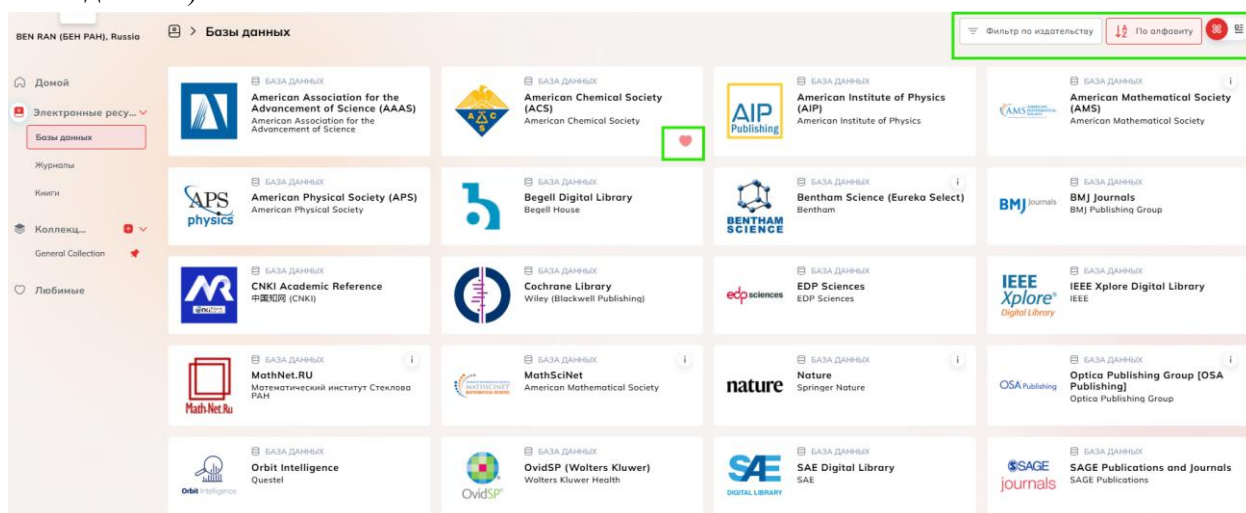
BEN RAN (БЕН РАН), Russia

Базы данных

Фильтр по издательству
По алфавиту

Домой
Электронные ресу...
Базы данных
Журналы
Книги
Коллекц...
General Collection
Любимые

БАЗА ДАННЫХ
American Association for the Advancement of Science (AAAS)
American Association for the Advancement of Science

БАЗА ДАННЫХ
American Chemical Society (ACS)
American Chemical Society

AIP Publishing
БАЗА ДАННЫХ
American Institute of Physics (AIP)
American Institute of Physics

AMS
БАЗА ДАННЫХ
American Mathematical Society (AMS)
American Mathematical Society

APS physics
БАЗА ДАННЫХ
American Physical Society (APS)
American Physical Society

БАЗА ДАННЫХ
Begell Digital Library
Begell House

BENTHAM SCIENCE
БАЗА ДАННЫХ
Bentham Science (Eureka Select)
Bentham

BMJ Journals
БАЗА ДАННЫХ
BMJ Journals
BMJ Publishing Group

БАЗА ДАННЫХ
CNKI Academic Reference
中国知网 (CNKI)

БАЗА ДАННЫХ
Cochrane Library
Wiley (Blackwell Publishing)

edp sciences
БАЗА ДАННЫХ
EDP Sciences
EDP Sciences

IEEE Xplore Digital Library
БАЗА ДАННЫХ
IEEE Xplore Digital Library
IEEE

Math-Net.Ru
БАЗА ДАННЫХ
MathNet.RU
Математический институт Стеклова РАН

MATHSCINET
БАЗА ДАННЫХ
MathSciNet
American Mathematical Society

nature
БАЗА ДАННЫХ
Nature
Springer Nature

OSA Publishing
БАЗА ДАННЫХ
Optica Publishing Group [OSA Publishing]
Optica Publishing Group

Orbit Intelligence
БАЗА ДАННЫХ
Orbit Intelligence
Questel

OvidSP
БАЗА ДАННЫХ
OvidSP (Wolters Kluwer)
Wolters Kluwer Health

SAE DIGITAL LIBRARY
БАЗА ДАННЫХ
SAE Digital Library
SAE

SAGE journals
БАЗА ДАННЫХ
SAGE Publications and Journals
SAGE Publications